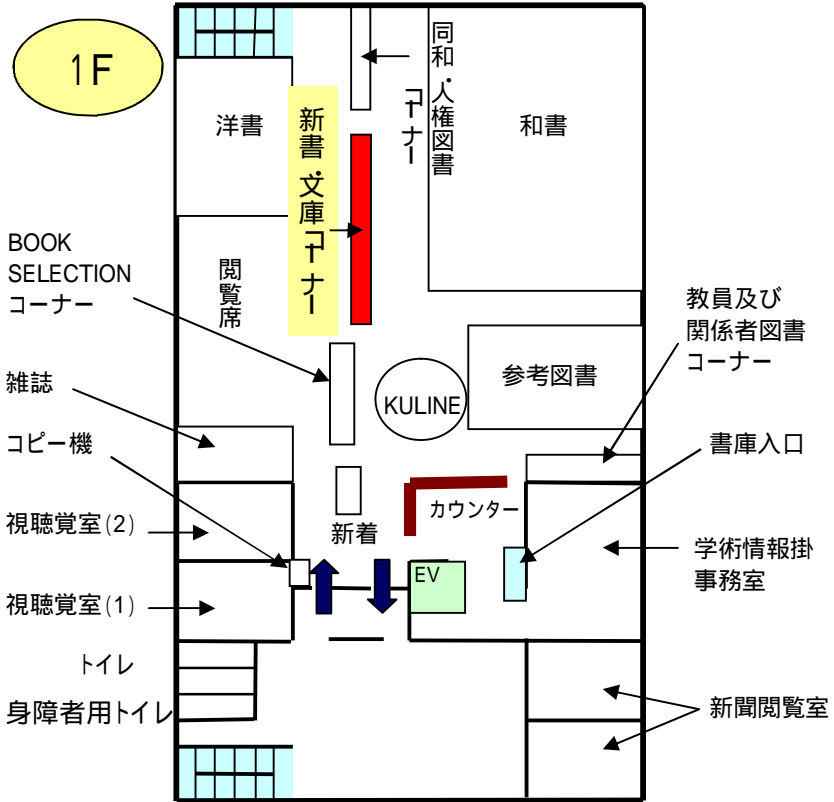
1F

洋書

新書・文庫コーナー

同和・人権図書コーナー

和書

BOOK SELECTION コーナー

閲覧席

教員及び関係者図書コーナー

参考図書

雑誌

KULINE

コピー機

書庫入口

新着

カウンター

視聴覚室(2)

学術情報掛事務室

EV

視聴覚室(1)

トイレ

身障者用トイレ

新聞閲覧室